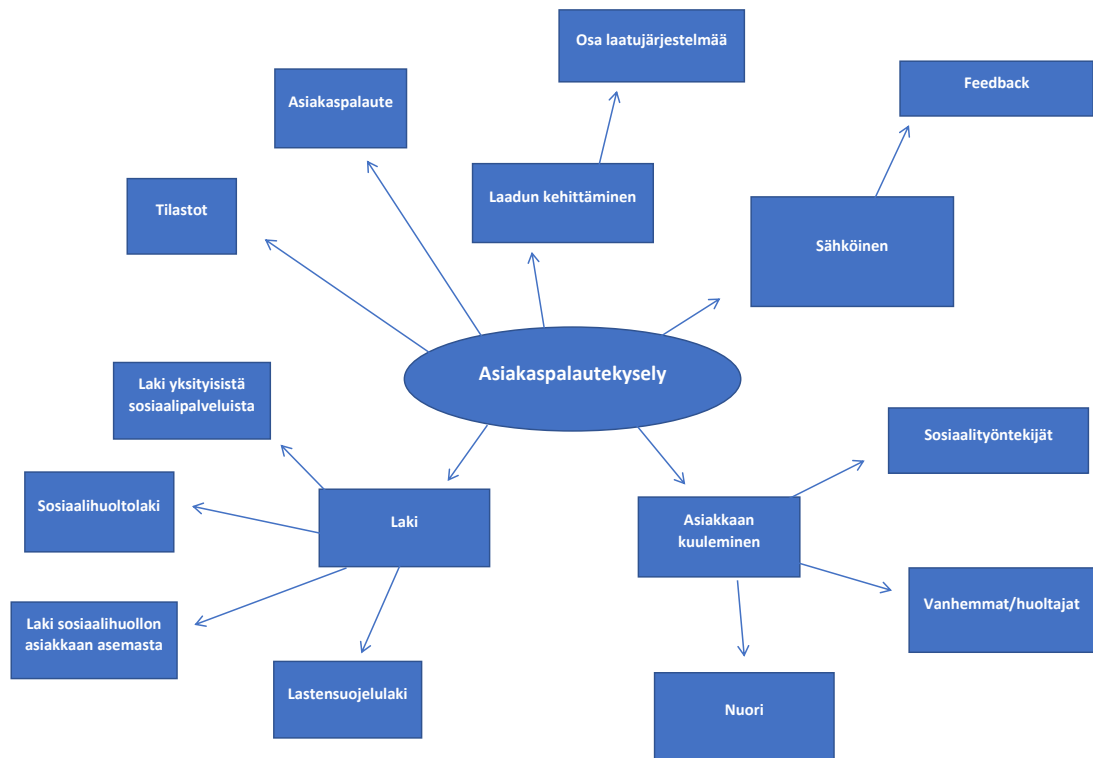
Asiakaspalautekysely

Osa laatujärjestelmää

Asiakaspalaute

Feedback

Laadun kehittäminen

Tilastot

Sähköinen

Laki yksityisistä sosiaalipalveluista

Sosiaalityöntekijät

Sosiaalihuoltolaki

Laki

Asiakkaan kuuleminen

Laki sosiaalihuollon asiakkaan asemasta

Vanhemmat/huoltajat

Lastensuojelulaki

Nuori